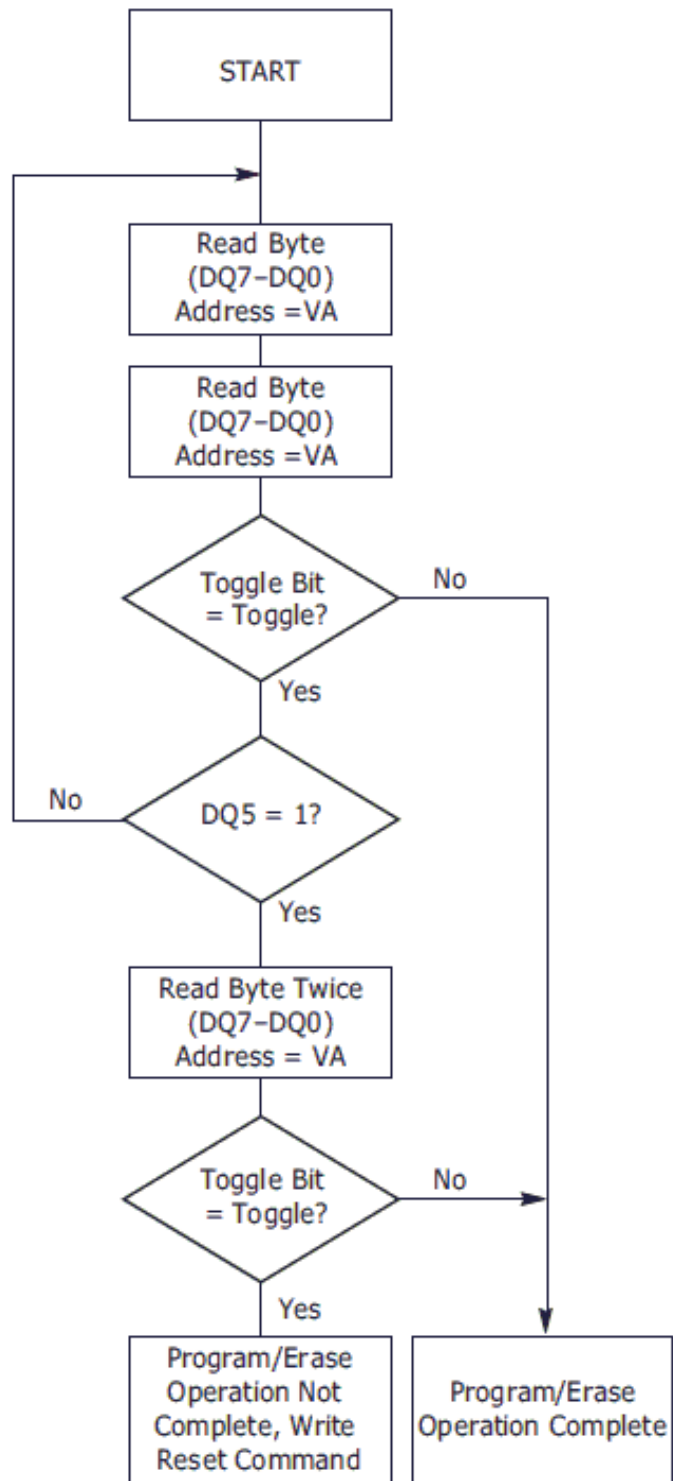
START

Read Byte
(DQ7–DQ0)
Address =VA

Read Byte
(DQ7–DQ0)
Address =VA

Toggle Bit
= Toggle?

No

Yes

No

DQ5 = 1?

Yes

Read Byte Twice
(DQ7–DQ0)
Address = VA

Toggle Bit
= Toggle?

No

Yes

Program/Erase
Operation Not
Complete, Write
Reset Command

Program/Erase
Operation Complete